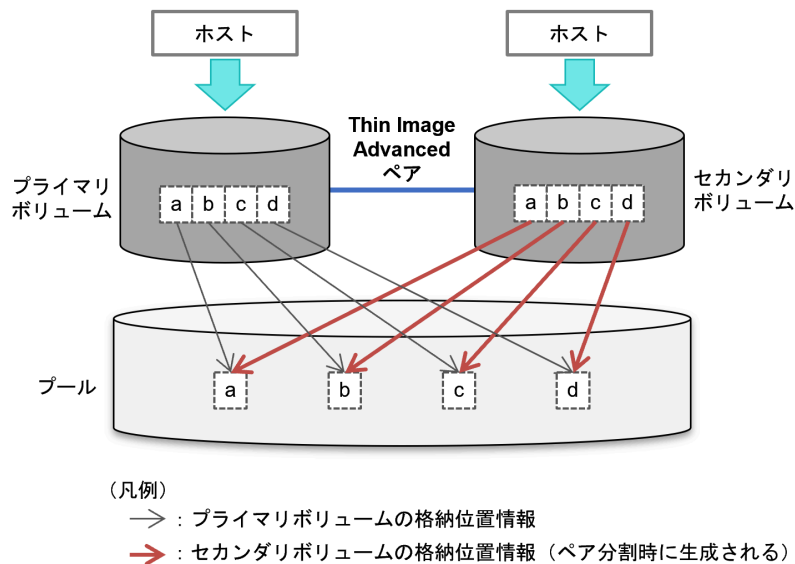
ホスト

ホスト

Thin Image Advanced ペア

プライマリボリューム

a b c d

セカンダリボリューム

a b c d

プール

a

b

c

d

（凡例）

：プライマリボリュームの格納位置情報

：セカンダリボリュームの格納位置情報（ペア分割時に生成される）